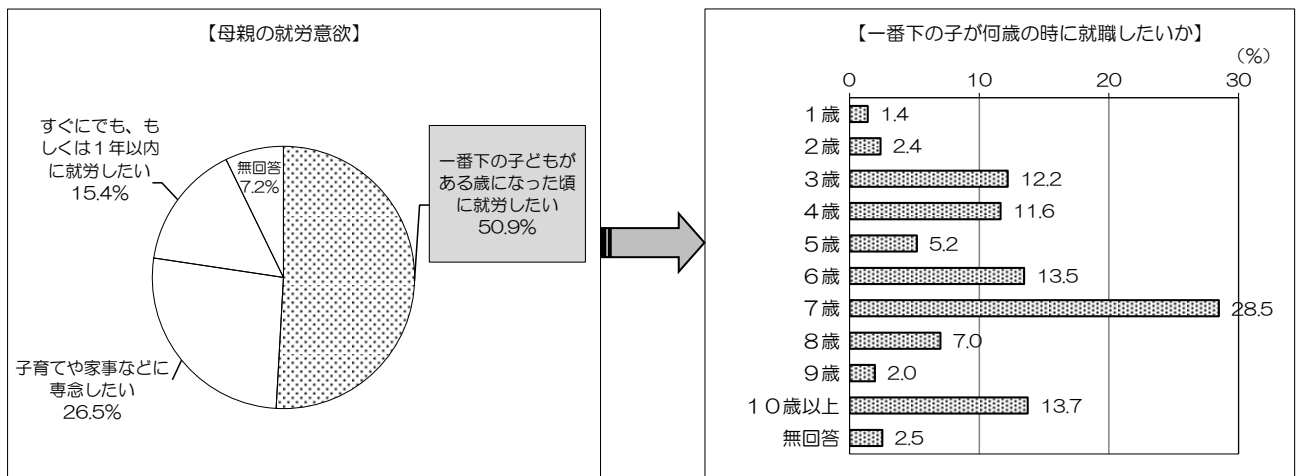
【母親の就労意欲】

すぐにでも、もしくは１年以内に就労したい
15.4%

無回答
7.2%

一番下の子どもがある歳になった頃に就労したい
50.9%

子育てや家事などに専念したい
26.5%

【一番下の子が何歳の時に就職したいか】

(%)

0 10 20 30

| | |
|---|---|
| １歳 | 1.4 |
| ２歳 | 2.4 |
| ３歳 | 12.2 |
| ４歳 | 11.6 |
| ５歳 | 5.2 |
| ６歳 | 13.5 |
| ７歳 | 28.5 |
| ８歳 | 7.0 |
| ９歳 | 2.0 |
| １０歳以上 | 13.7 |
| 無回答 | 2.5 |